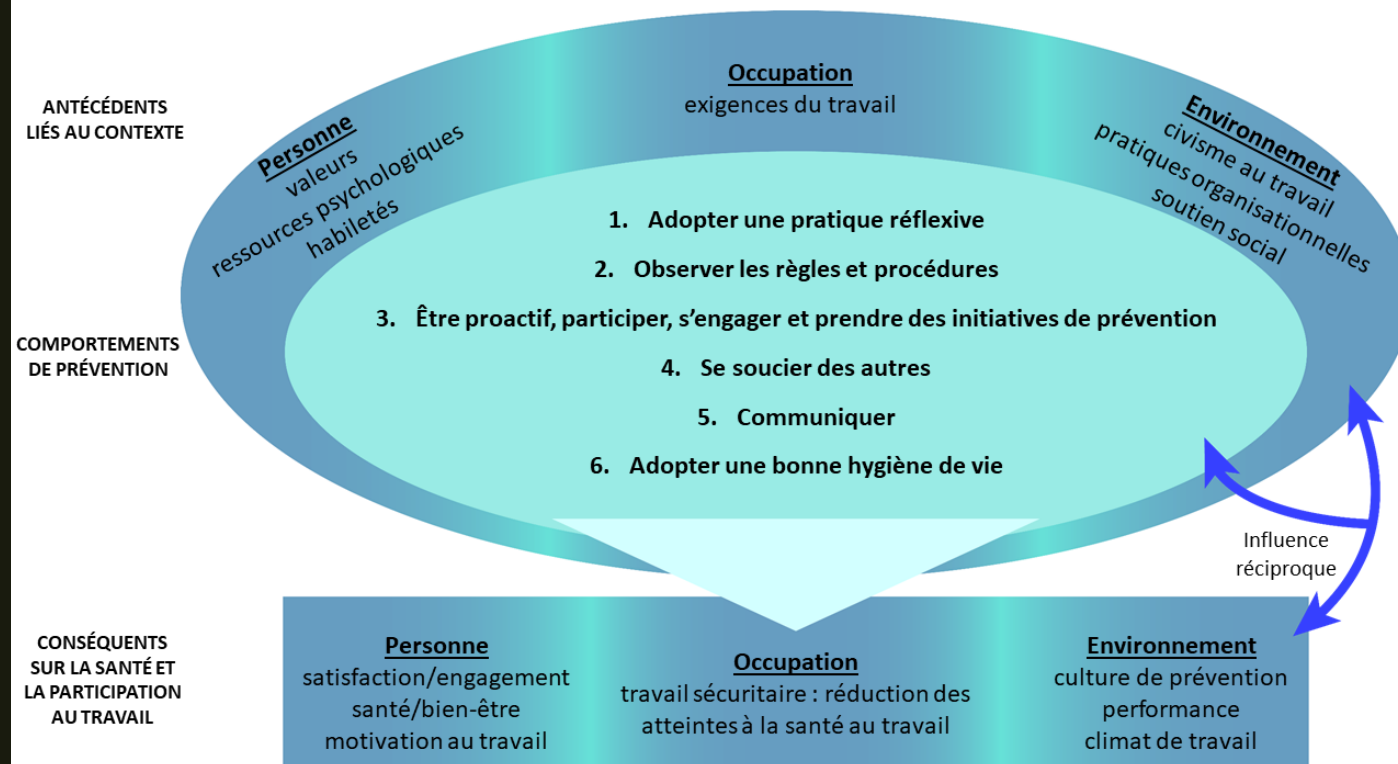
ANTÉCÉDENTS LIÉS AU CONTEXTE

Occupation
exigences du travail

Personne
valeurs
ressources psychologiques
habiletés

Environnement
civisme au travail
pratiques organisationnelles
soutien social

COMPORTEMENTS DE PRÉVENTION

1. Adopter une pratique réflexive
2. Observer les règles et procédures
3. Être proactif, participer, s'engager et prendre des initiatives de prévention
4. Se soucier des autres
5. Communiquer
6. Adopter une bonne hygiène de vie

Influence réciproque

CONSÉQUENTS SUR LA SANTÉ ET LA PARTICIPATION AU TRAVAIL

Personne
satisfaction/engagement
santé/bien-être
motivation au travail

Occupation
travail sécuritaire : réduction des atteintes à la santé au travail

Environnement
culture de prévention
performance
climat de travail